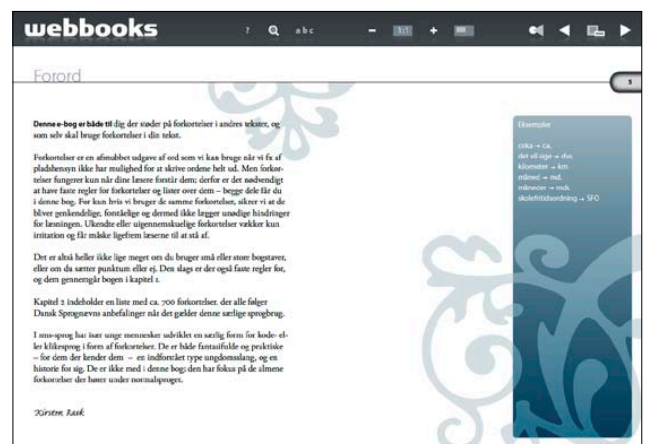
webbooks ? abc 1:1

Forord

5

Denne e-bog er både til dig der støder på forkortelser i andres tekster, og som selv skal bruge forkortelser i din tekst.

Forkortelser er en afstumbet udgave af ord som vi kan bruge når vi fx af pladshensyn ikke har mulighed for at skrive ordene helt ud. Men forkortelser fungerer kun når dine læsere forstår dem; derfor er det nødvendigt at have faste regler for forkortelser og lister over dem – begge dele får du i denne bog. For kun hvis vi bruger de samme forkortelser, sikrer vi at de bliver genkendelige, forståelige og dermed ikke lægger unødige hindringer for læsningen. Ukendte eller uigennemskuelige forkortelser vækker kun irritation og får måske ligefrem læserne til at stå af.

Det er altså heller ikke lige meget om du bruger små eller store bogstaver, eller om du sætter punktum eller ej. Den slags er der også faste regler for, og dem gennemgår bogen i kapitel 1.

Kapitel 2 indeholder en liste med ca. 700 forkortelser, der alle følger Dansk Sprognævns anbefalinger når det gælder denne særlige sprogbrug.

I sms-sprog har især unge mennesker udviklet en særlig form for kode- eller klikesprog i form af forkortelser. De er både fantasifulde og praktiske – for dem der kender dem – en indforstået type ungdomssprog, og en historie for sig. De er ikke med i denne bog; den har fokus på de almene forkortelser der hører under normalsproget.

Kirsten Rask

Eksempler

cirka → ca.
det vil sige → dvs.
kilometer → km
måned → md.
måneder → mdr.
skolefritidsordning → SFO